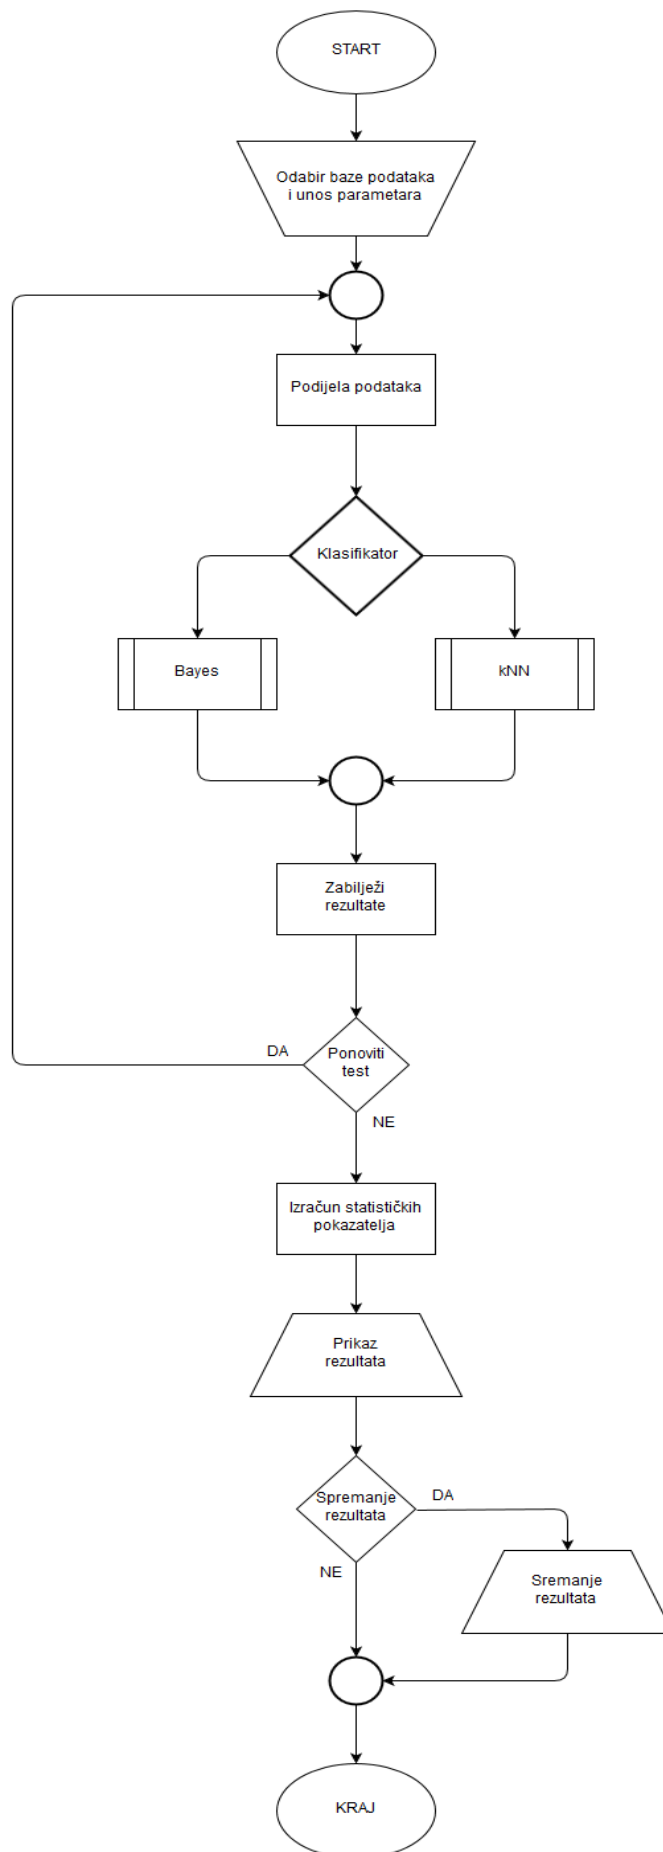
START

Odabir baze podataka i unos parametara

Podijela podataka

Klasifikator

Bayes

kNN

Zabilježi rezultate

DA

Ponoviti test

NE

Izračun statističkih pokazatelja

Prikaz rezultata

Spremanje rezultata

DA

NE

Sremanje rezultata

KRAJ